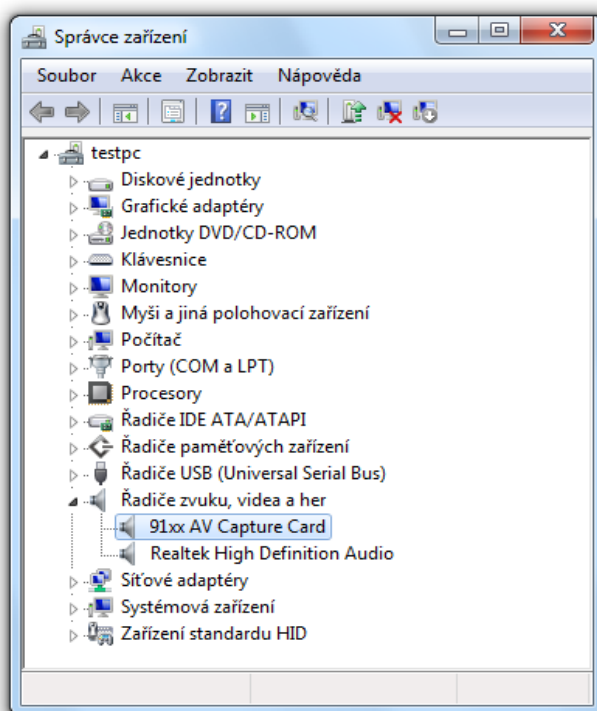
Správce zařízení

Soubor Akce Zobrazit Nápověda

testpc
Diskové jednotky
Grafické adaptéry
Jednotky DVD/CD-ROM
Klávesnice
Monitory
Myši a jiná polohovací zařízení
Počítač
Porty (COM a LPT)
Procesory
Řadiče IDE ATA/ATAPI
Řadiče paměťových zařízení
Řadiče USB (Universal Serial Bus)
Řadiče zvuku, videa a her
91xx AV Capture Card
Realtek High Definition Audio
Síťové adaptéry
Systémová zařízení
Zařízení standardu HID